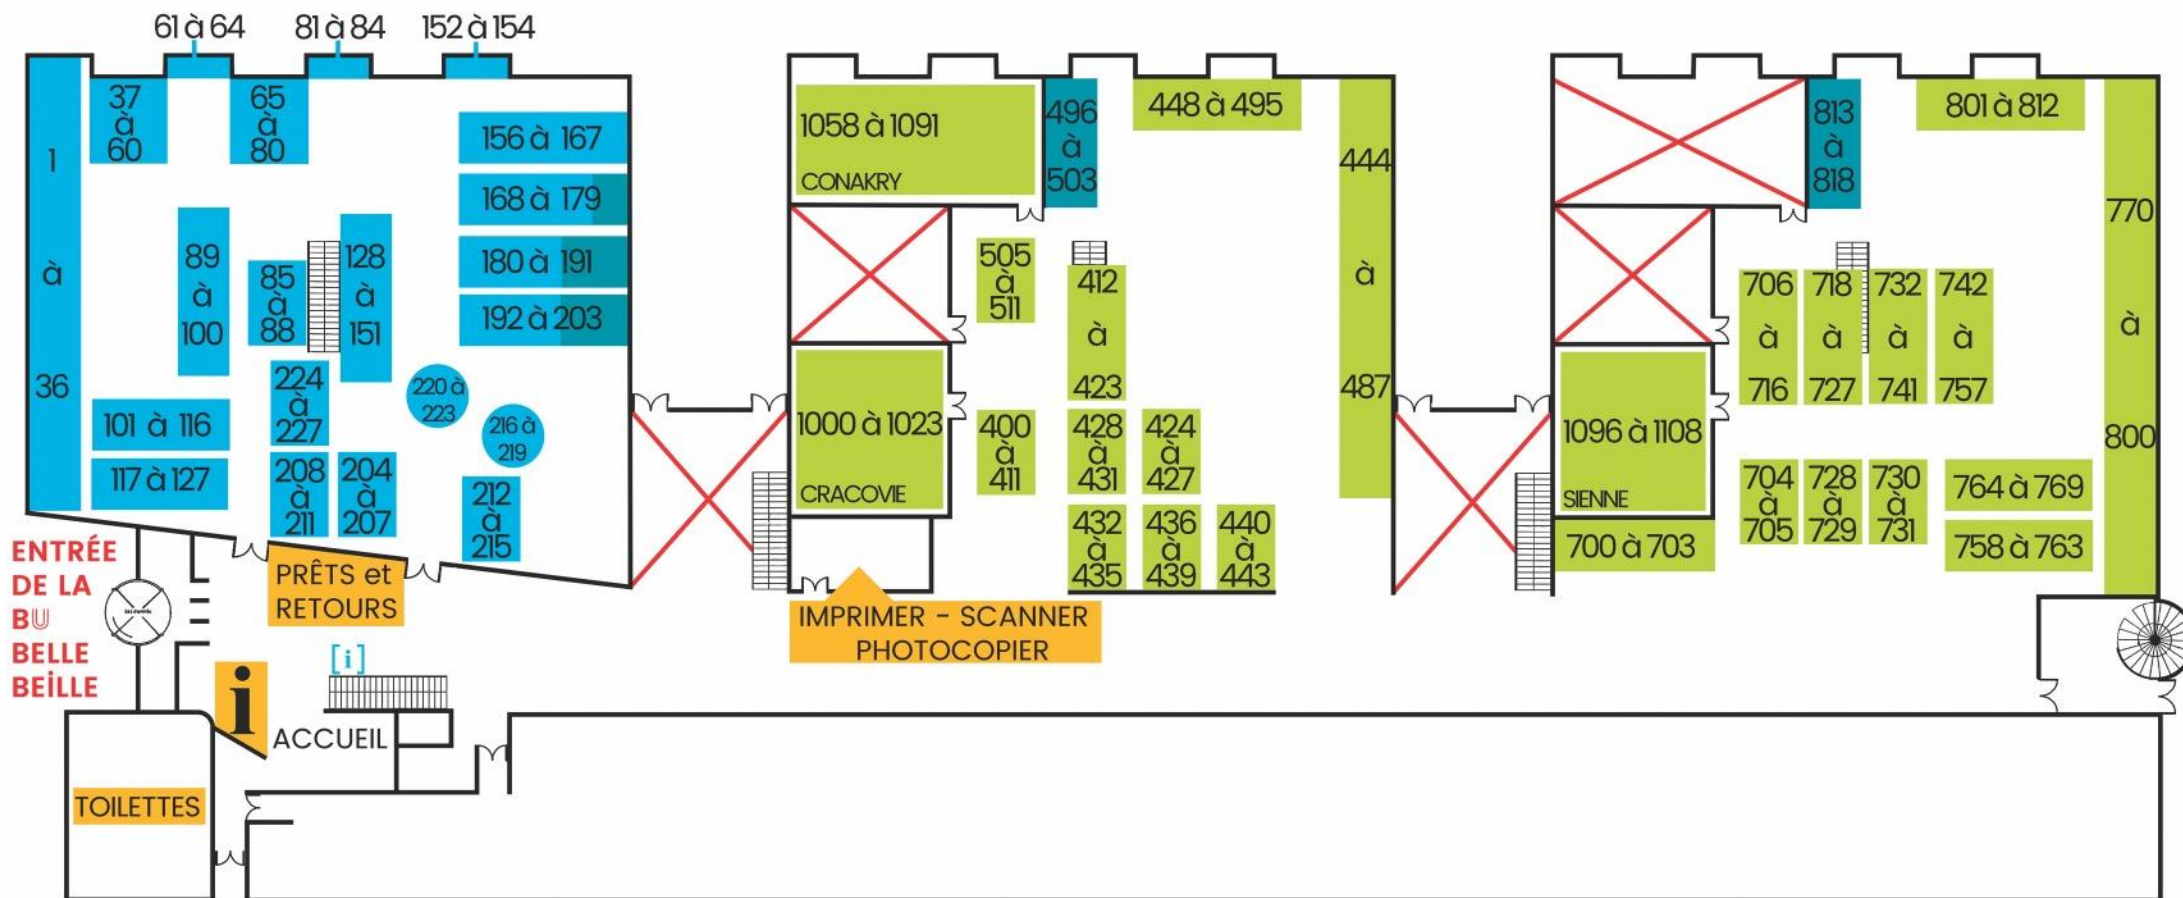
61 à 64
81 à 84
152 à 154

1
à
36

37
à
60

65
à
80

156 à 167
168 à 179
180 à 191
192 à 203

89
à
100

85
à
88

128
à
151

220 à
223

216 à
219

224
à
227

101 à 116
117 à 127

208
à
211

204
à
207

212
à
215

ENTRÉE
DE LA
BU
BELLE
BEILLE

PRÊTS et
RETOURS

[i]
ACCUEIL

TOILETTES

1058 à 1091
CONAKRY

496
à
503

448 à 495

444
à
487

505
à
511

412
à
423

1000 à 1023
CRACOVIE

400
à
411

428
à
431

424
à
427

432
à
435

436
à
439

440
à
443

IMPRIMER - SCANNER
PHOTOCOPIER

813
à
818

801 à 812

770
à
800

706
à
716

718
à
727

732
à
741

742
à
757

1096 à 1108
SIENNE

704
à
705

728
à
729

730
à
731

764 à 769
758 à 763

700 à 703